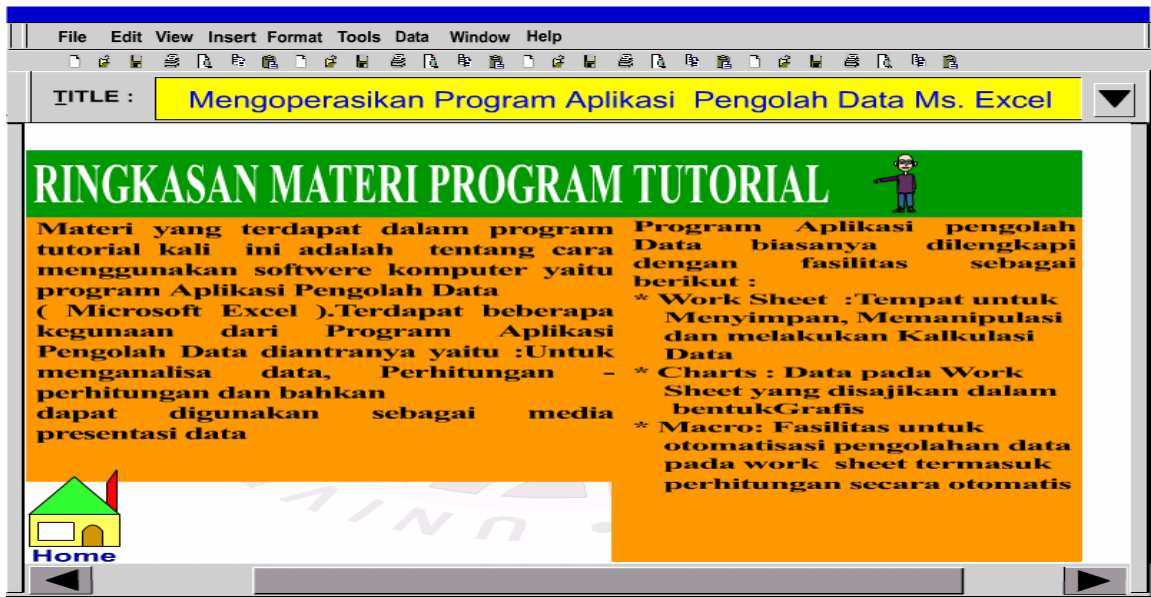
File Edit View Insert Format Tools Data Window Help

TITLE : Mengoperasikan Program Aplikasi Pengolah Data Ms. Excel

RINGKASAN MATERI PROGRAM TUTORIAL

Materi yang terdapat dalam program tutorial kali ini adalah tentang cara menggunakan softwere komputer yaitu program Aplikasi Pengolah Data ( Microsoft Excel ).Terdapat beberapa kegunaan dari Program Aplikasi Pengolah Data diantranya yaitu :Untuk menganalisa data, Perhitungan – perhitungan dan bahkan dapat digunakan sebagai media presentasi data

Program Aplikasi pengolah Data biasanya dilengkapi dengan fasilitas sebagai berikut :

* Work Sheet :Tempat untuk Menyimpan, Memanipulasi dan melakukan Kalkulasi Data
* Charts : Data pada Work Sheet yang disajikan dalam bentukGrafis
* Macro: Fasilitas untuk otomatisasi pengolahan data pada work sheet termasuk perhitungan secara otomatis

Home